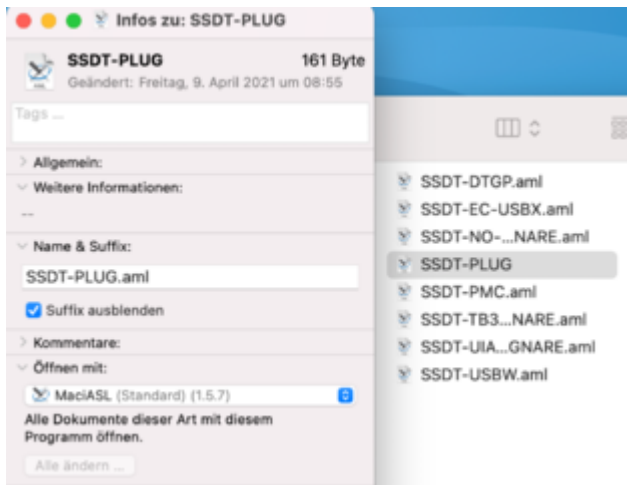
Infos zu: SSDT-PLUG

SSDT-PLUG
161 Byte
Geändert: Freitag, 9. April 2021 um 08:55

Tags ...

Allgemein:

Weitere Informationen:

--

Name & Suffix:

SSDT-PLUG.aml

Suffix ausblenden

Kommentare:

Öffnen mit:

MaciASL (Standard) (1.5.7)

Alle Dokumente dieser Art mit diesem Programm öffnen.

Alle ändern ...

SSDT-DTGP.aml
SSDT-EC-USBX.aml
SSDT-NO-...NARE.aml
SSDT-PLUG
SSDT-PMC.aml
SSDT-TB3...NARE.aml
SSDT-UIA...GNARE.aml
SSDT-USBW.aml